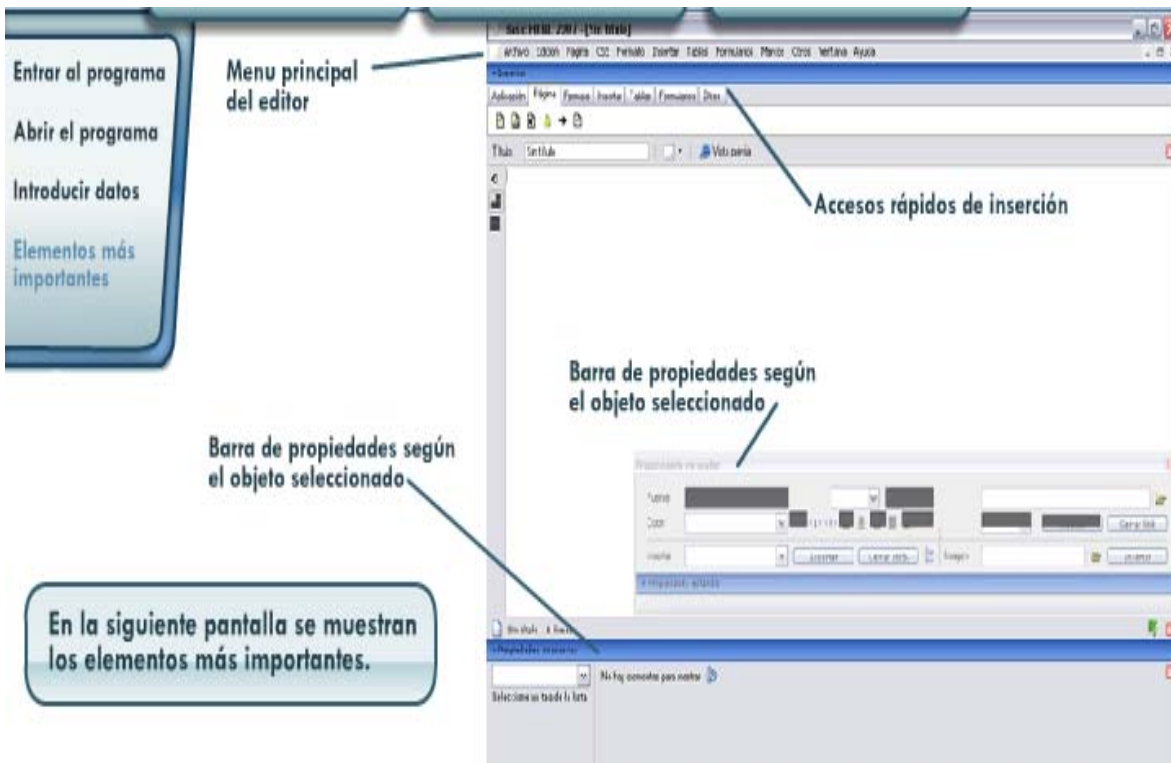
Entrar al programa

Abrir el programa

Introducir datos

Elementos más importantes

Menu principal del editor

Sothink HTML 2007 - [Sin título]

Archivo Edición Página CSS Formato Insertar Tablas Formularios Marcos Otros Ventana Ayuda

Aplicación Página Formato Insertar Tablas Formularios Otros

Título Sin título

Vista previa

Accesos rápidos de inserción

Barra de propiedades según el objeto seleccionado

Barra de propiedades según el objeto seleccionado

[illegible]

Fuente

Color

Cerrar lista

Imagen

En la siguiente pantalla se muestran los elementos más importantes.

Sin título

Propiedades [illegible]

No hay elementos para mostrar

Seleccione un tipo de la lista